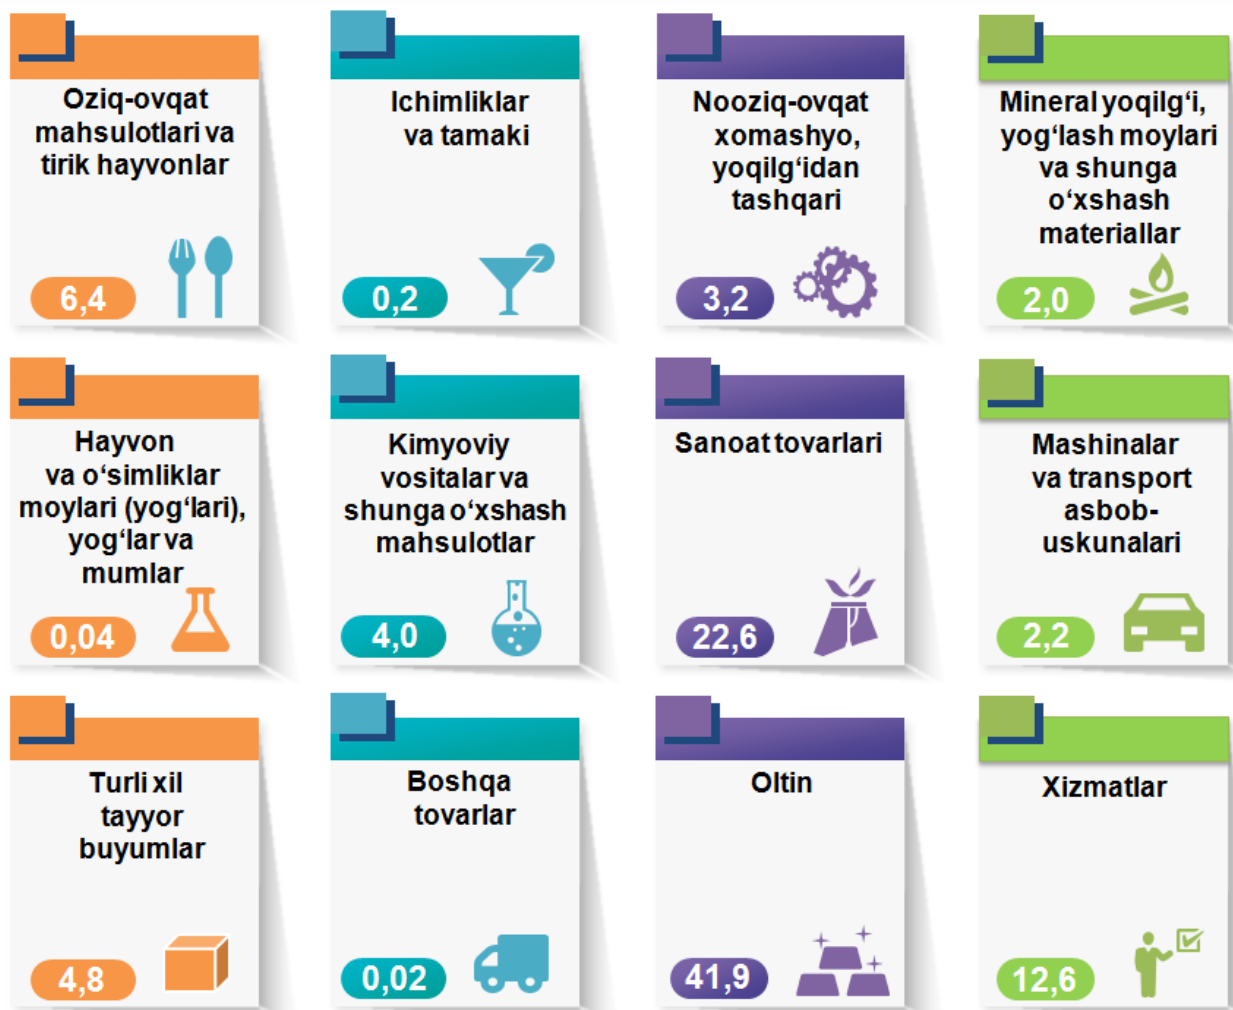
Oziq-ovqat mahsulotlari va tirik hayvonlar

6,4

Ichimliklar va tamaki

0,2

Nooziq-ovqat xomashyo, yoqilg'idan tashqari

3,2

Mineral yoqilg'i, yog'lash moylari va shunga o'xshash materiallar

2,0

Hayvon va o'simliklar moylari (yog'lari), yog'lar va mumlar

0,04

Kimyoviy vositalar va shunga o'xshash mahsulotlar

4,0

Sanoat tovarlari

22,6

Mashinalar va transport asbob-uskunalari

2,2

Turli xil tayyor buyumlar

4,8

Boshqa tovarlar

0,02

Oltin

41,9

Xizmatlar

12,6